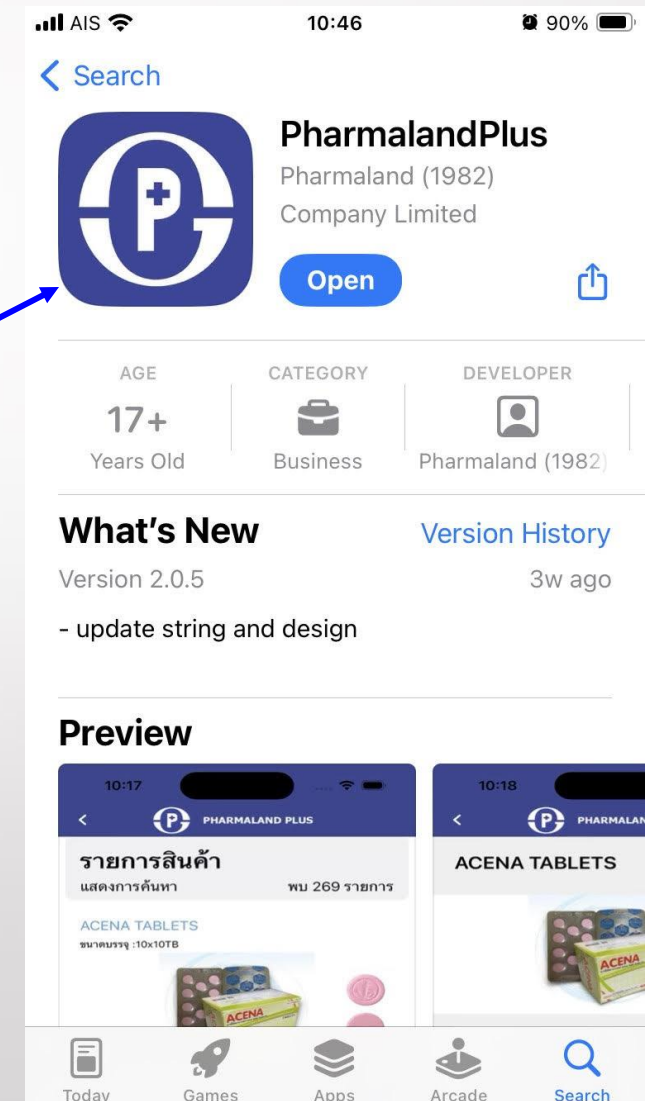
AIS 10:46 90%

< Search

PharmalandPlus
Pharmaland (1982) Company Limited

Open

| AGE | CATEGORY | DEVELOPER |
|---|---|---|
| 17+ | | |
| Years Old | Business | Pharmaland (1982) |

What's New
Version History
Version 2.0.5
3w ago
- update string and design

Preview

10:17
PHARMALAND PLUS
รายการสินค้า
แสดงการค้นหา
พบ 269 รายการ
ACENA TABLETS
ขนาดบรรจุ :10x10TB
ACENA

10:18
PHARMALAN
ACENA TABLETS
ACENA

Today
Games
Apps
Arcade
Search